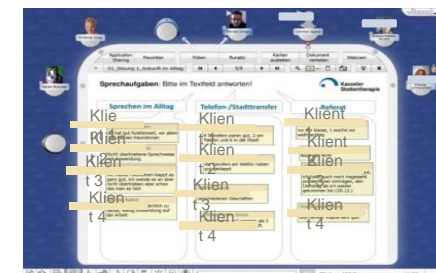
Application Sharing
Favoriten
Polen
Rundfo
Karten auslassen
Dokument verteilen
Webcam

Sprechaufgaben: Bitte im Textfeld antworten!

Kasseler Stottertherapie

Sprechen im Alltag
Telefon-/Stadttransfer
Referat

Klie
Klien
t 2
Klien
t 3
Klien
t 4

Klien
Klien
Klien
t 3
Klien
t 4

Klient
Klient
Klien
Klien
t 4